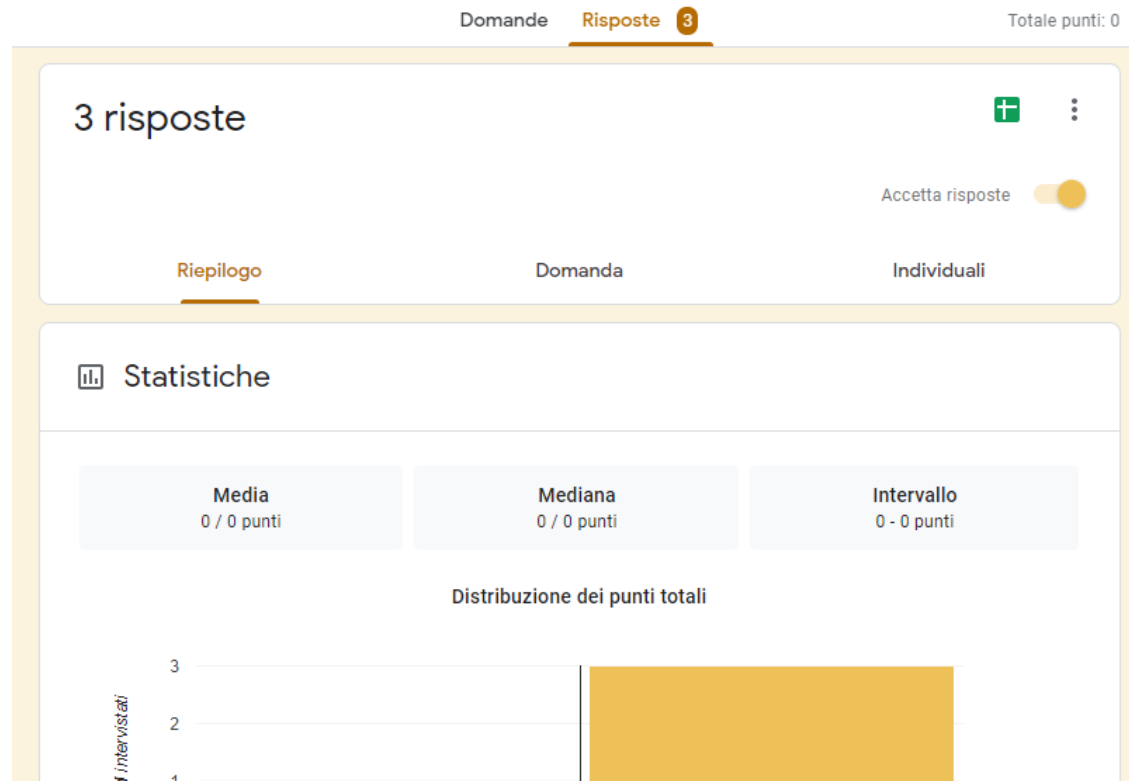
Domande Risposte 3

Totale punti: 0

3 risposte

Accetta risposte

Riepilogo Domanda Individuali

Statistiche

| Media | Mediana | Intervallo |
|---|---|---|
| 0 / 0 punti | 0 / 0 punti | 0 - 0 punti |

Distribuzione dei punti totali

3
2
1

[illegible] intervistati